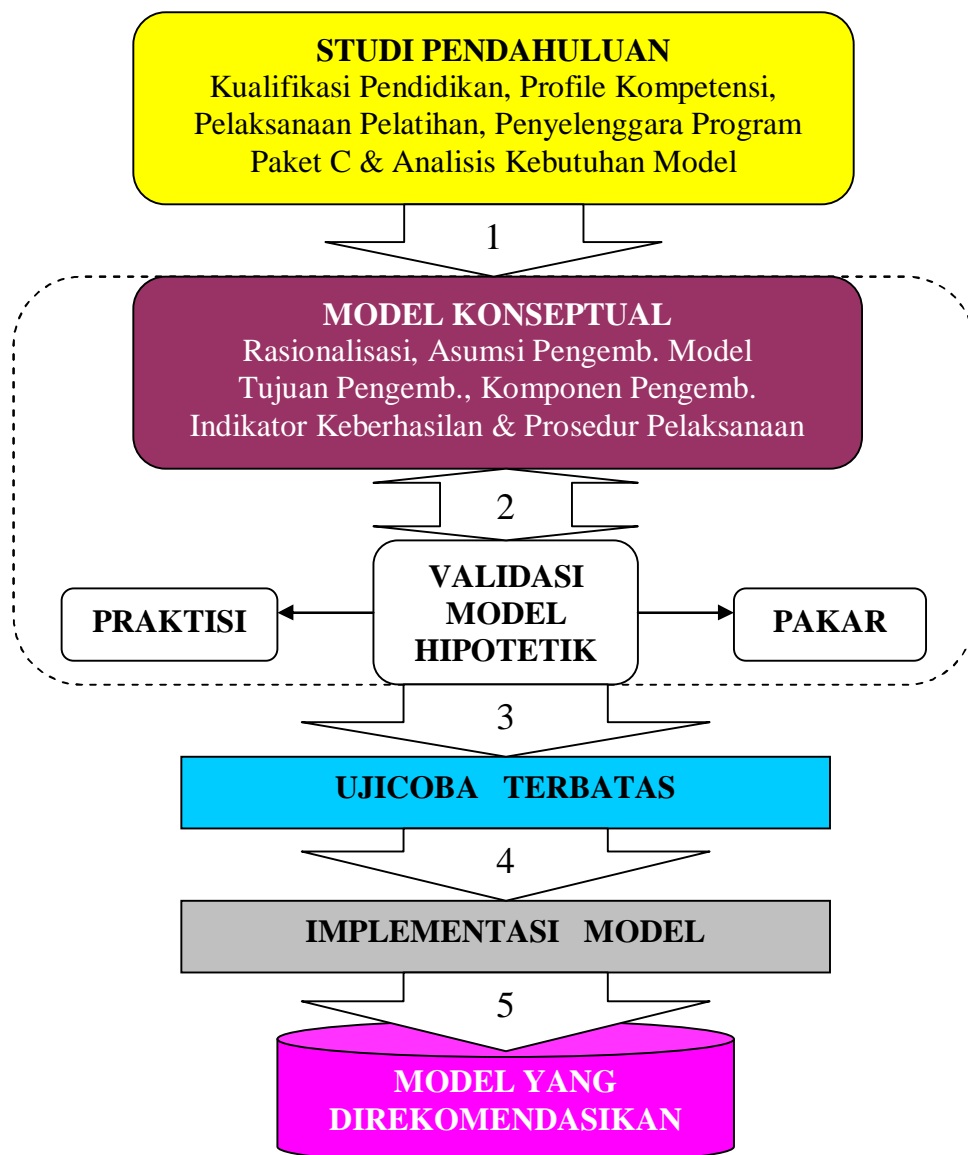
STUDI PENDAHULUAN
Kualifikasi Pendidikan, Profile Kompetensi, Pelaksanaan Pelatihan, Penyelenggara Program Paket C & Analisis Kebutuhan Model

1

MODEL KONSEPTUAL
Rasionalisasi, Asumsi Pengemb. Model
Tujuan Pengemb., Komponen Pengemb.
Indikator Keberhasilan & Prosedur Pelaksanaan

2

PRAKTISI

VALIDASI MODEL HIPOTETIK

PAKAR

3

UJICOBA TERBATAS

4

IMPLEMENTASI MODEL

5

MODEL YANG DIREKOMENDASIKAN